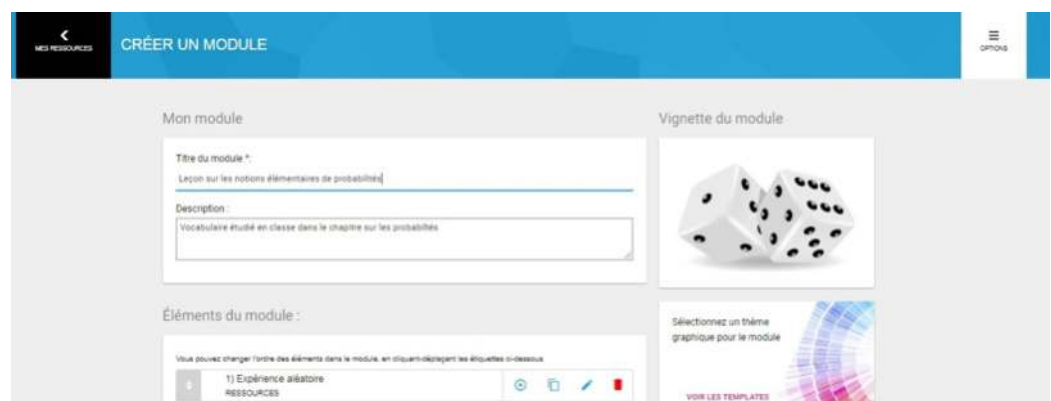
MES RESSOURCES

CRÉER UN MODULE

OPTIONS

Mon module

Titre du module *:

Leçon sur les notions élémentaires de probabilités

Description :

Vocabulaire étudié en classe dans le chapitre sur les probabilités

Vignette du module

Éléments du module :

Vous pouvez changer l'ordre des éléments dans le module, en cliquant-déplaçant les étiquettes ci-dessous

1) Expérience aléatoire
RESSOURCES

Sélectionnez un thème graphique pour le module

VOIR LES TEMPLATES